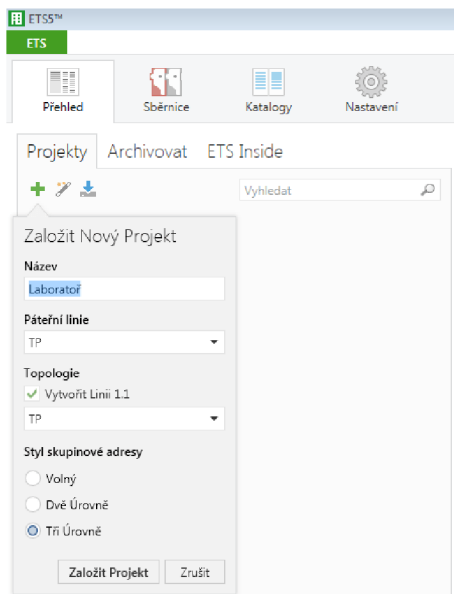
ETS5™

ETS

Přehled
Sběrnice
Katalogy
Nastavení

Projekty
Archivovat
ETS Inside

Vyhledat

Založit Nový Projekt

Název

Laboratoř

Páteřní linie

TP

Topologie

Vytvořit Linii 1.1

TP

Styl skupinové adresy

Volný

Dvě Úrovně

Tři Úrovně

Založit Projekt
Zrušit